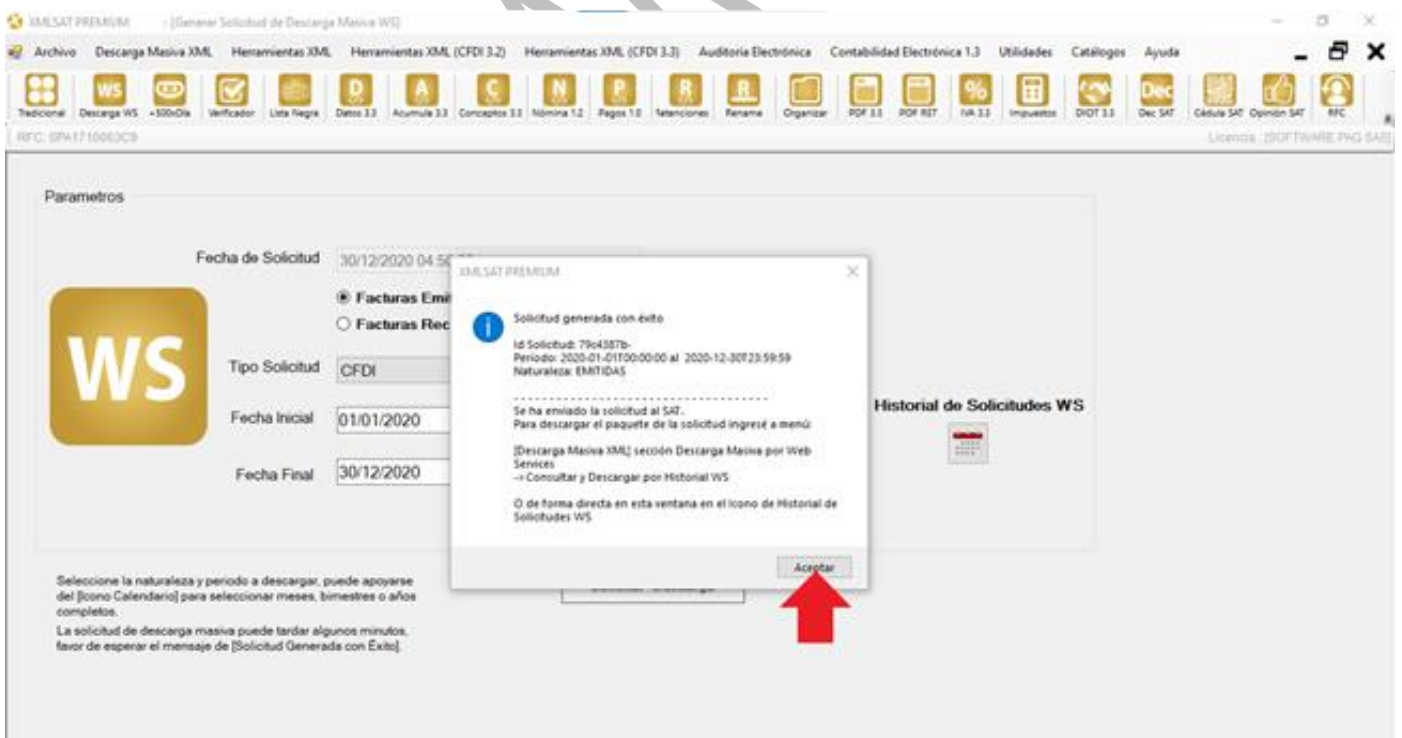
XMLSAT PREMIUM - [Generar Solicitud de Descarga Masiva WS]

Archivo Descarga Masiva XML Herramientas XML Herramientas XML (CFDI 3.2) Herramientas XML (CFDI 3.3) Auditoria Electrónica Contabilidad Electrónica 1.3 Utilidades Catálogos Ayuda

Tradicional Descarga WS +500xDia Verificador Lista Negra Datos 3.3 Acumula 3.3 Conceptos 3.3 Nómina 1.2 Pagos 1.0 Retenciones Rename Organizar PDF 3.3 PDF RET IVA 3.3 Impuestos DIOT 3.3 Dec SAT Cédula SAT Opinión SAT RFC

RFC: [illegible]

Licencia: [SOFTWARE PAQ SAS]

Parametros

Fecha de Solicitud 30/12/2020 04:5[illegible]

Facturas Emi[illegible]

Facturas Rec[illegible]

WS

Tipo Solicitud CFDI

Fecha Inicial 01/01/2020

Fecha Final 30/12/2020

Historial de Solicitudes WS

XMLSAT PREMIUM

Solicitud generada con éxito

Id Solicitud: 79c4387b-
Periodo: 2020-01-01T00:00:00 al 2020-12-30T23:59:59
Naturaleza: EMITIDAS

Se ha enviado la solicitud al SAT.
Para descargar el paquete de la solicitud ingresé a menú:

[Descarga Masiva XML] sección Descarga Masiva por Web Services
--> Consultar y Descargar por Historial WS

O de forma directa en esta ventana en el Icono de Historial de Solicitudes WS

Aceptar

Seleccione la naturaleza y periodo a descargar, puede apoyarse del [Icono Calendario] para seleccionar meses, bimestres o años completos.
La solicitud de descarga masiva puede tardar algunos minutos, favor de esperar el mensaje de [Solicitud Generada con Éxito].